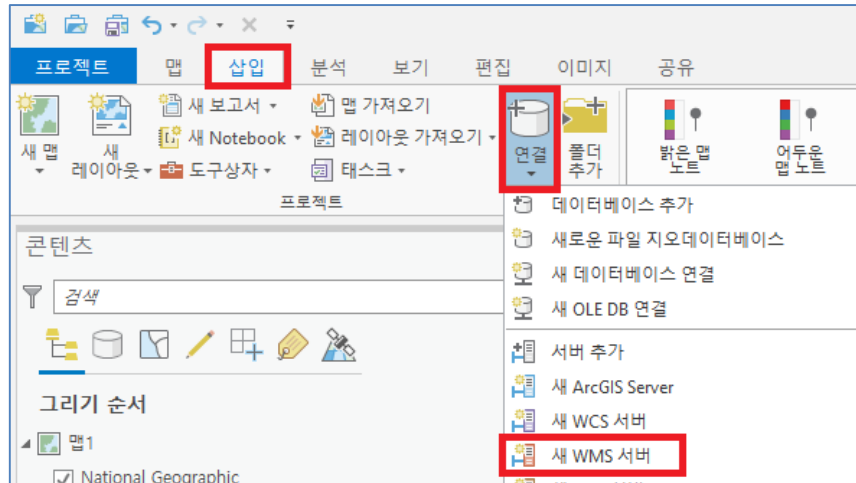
프로젝트 맵 삽입 분석 보기 편집 이미지 공유

새 맵
새 레이아웃
새 보고서
새 Notebook
도구상자
맵 가져오기
레이아웃 가져오기
태스크
프로젝트
연결
폴더 추가
밝은 맵 노트
어두운 맵 노트

데이터베이스 추가
새로운 파일 지오데이터베이스
새 데이터베이스 연결
새 OLE DB 연결
서버 추가
새 ArcGIS Server
새 WCS 서버
새 WMS 서버

콘텐츠
검색
그리기 순서
맵1
National Geographic